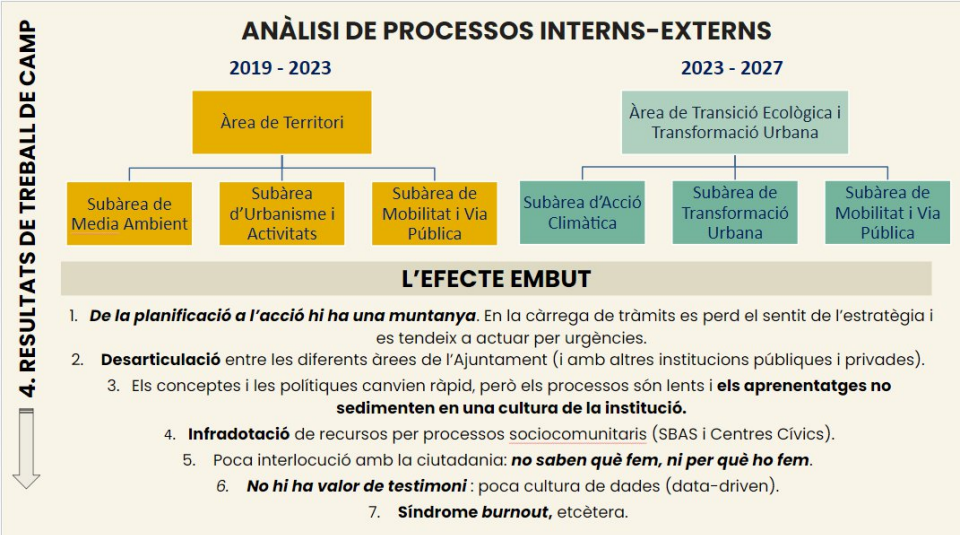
4. RESULTATS DE TREBALL DE CAMP

ANÀLISI DE PROCESSOS INTERNS-EXTERNS

2019 - 2023

Àrea de Territori

Subàrea de Media Ambient

Subàrea d'Urbanisme i Activitats

Subàrea de Mobilitat i Via Pública

2023 - 2027

Àrea de Transició Ecològica i Transformació Urbana

Subàrea d'Acció Climàtica

Subàrea de Transformació Urbana

Subàrea de Mobilitat i Via Pública

L'EFECTE EMBUT

1. ***De la planificació a l'acció hi ha una muntanya***. En la càrrega de tràmits es perd el sentit de l'estratègia i es tendeix a actuar per urgències.

2. **Desarticulació** entre les diferents àrees de l'Ajuntament (i amb altres institucions públiques i privades).

3. Els conceptes i les polítiques canvien ràpid, però els processos són lents i **els aprenentatges no sedimenten en una cultura de la institució.**

4. **Infradotació** de recursos per processos sociocomunitaris (SBAS i Centres Cívics).

5. Poca interlocució amb la ciutadania: ***no saben què fem, ni per què ho fem***.

6. ***No hi ha valor de testimoni*** : poca cultura de dades (data-driven).

7. **Síndrome *burnout*,** etcètera.